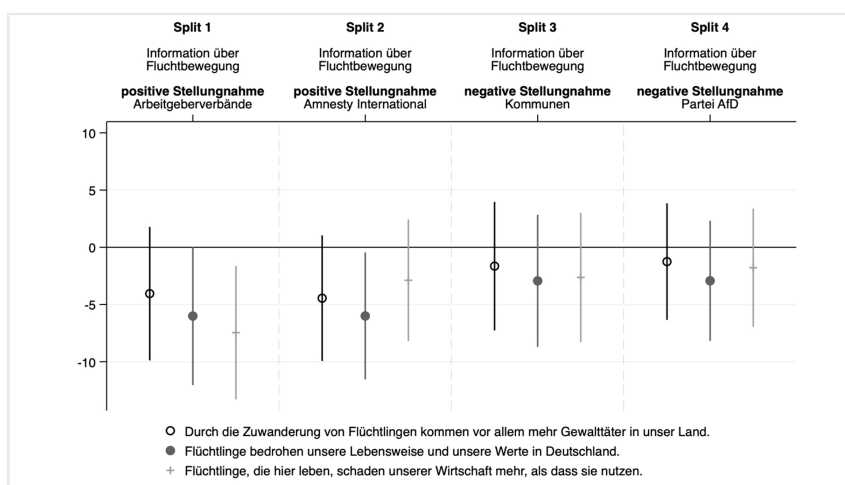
Split 1

Information über Fluchtbewegung

positive Stellungnahme
Arbeitgeberverbände

Split 2

Information über Fluchtbewegung

positive Stellungnahme
Amnesty International

Split 3

Information über Fluchtbewegung

negative Stellungnahme
Kommunen

Split 4

Information über Fluchtbewegung

negative Stellungnahme
Partei AfD

10

5

0

-5

-10

Durch die Zuwanderung von Flüchtlingen kommen vor allem mehr Gewalttäter in unser Land.

Flüchtlinge bedrohen unsere Lebensweise und unsere Werte in Deutschland.

Flüchtlinge, die hier leben, schaden unserer Wirtschaft mehr, als dass sie nutzen.